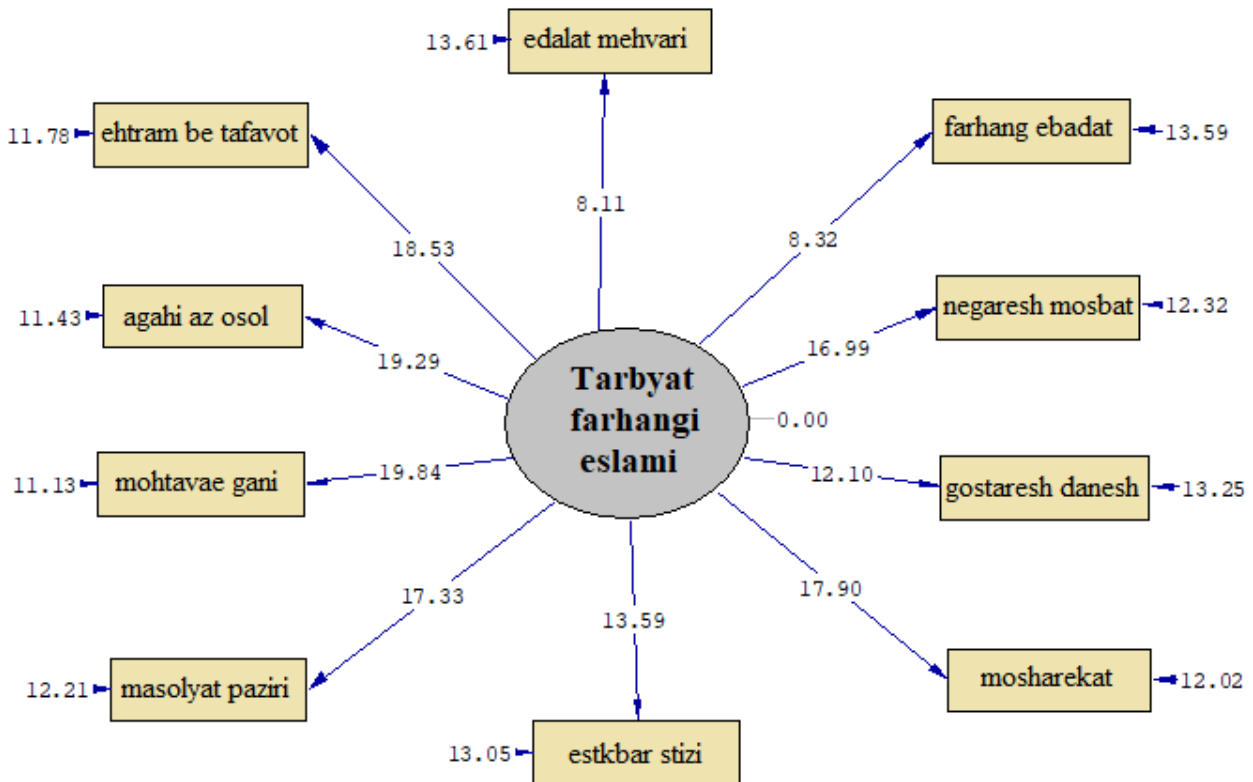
13.61 edalat mehvari

11.78 ehtram be tafavot

farhang ebadat 13.59

8.11

18.53

8.32

11.43 agahi az osol

negaresh mosbat 12.32

19.29

16.99

Tarbyat farhangi eslami

0.00

11.13 mohtavae gani

19.84

12.10

gostaresh danesh 13.25

17.33

13.59

17.90

12.21 masolyat paziri

mosharekat 12.02

13.05 estkbar stizi